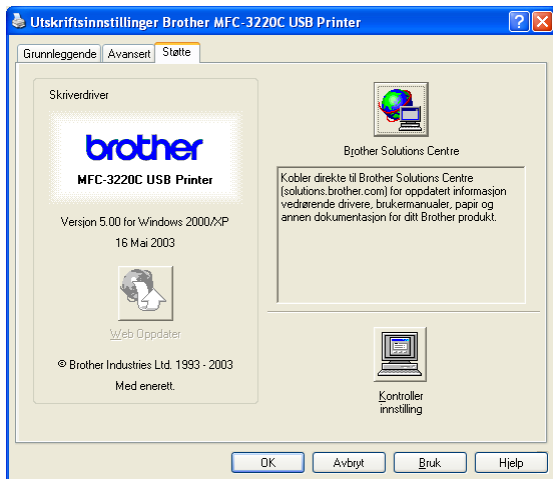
Utskriftsinnstillinger Brother MFC-3220C USB Printer

?

X

Grunnleggende

Avansert

Støtte

Skriverdriver

brother

MFC-3220C USB Printer

Versjon 5.00 for Windows 2000/XP

16 Mai 2003

Web Oppdater

© Brother Industries Ltd. 1993 - 2003

Med enerett.

Brother Solutions Centre

Kobler direkte til Brother Solutions Centre (solutions.brother.com) for oppdatert informasjon vedrørende drivere, brukermanualer, papir og annen dokumentasjon for ditt Brother produkt.

Kontroller innstilling

OK

Avbryt

Bruk

Hjelp